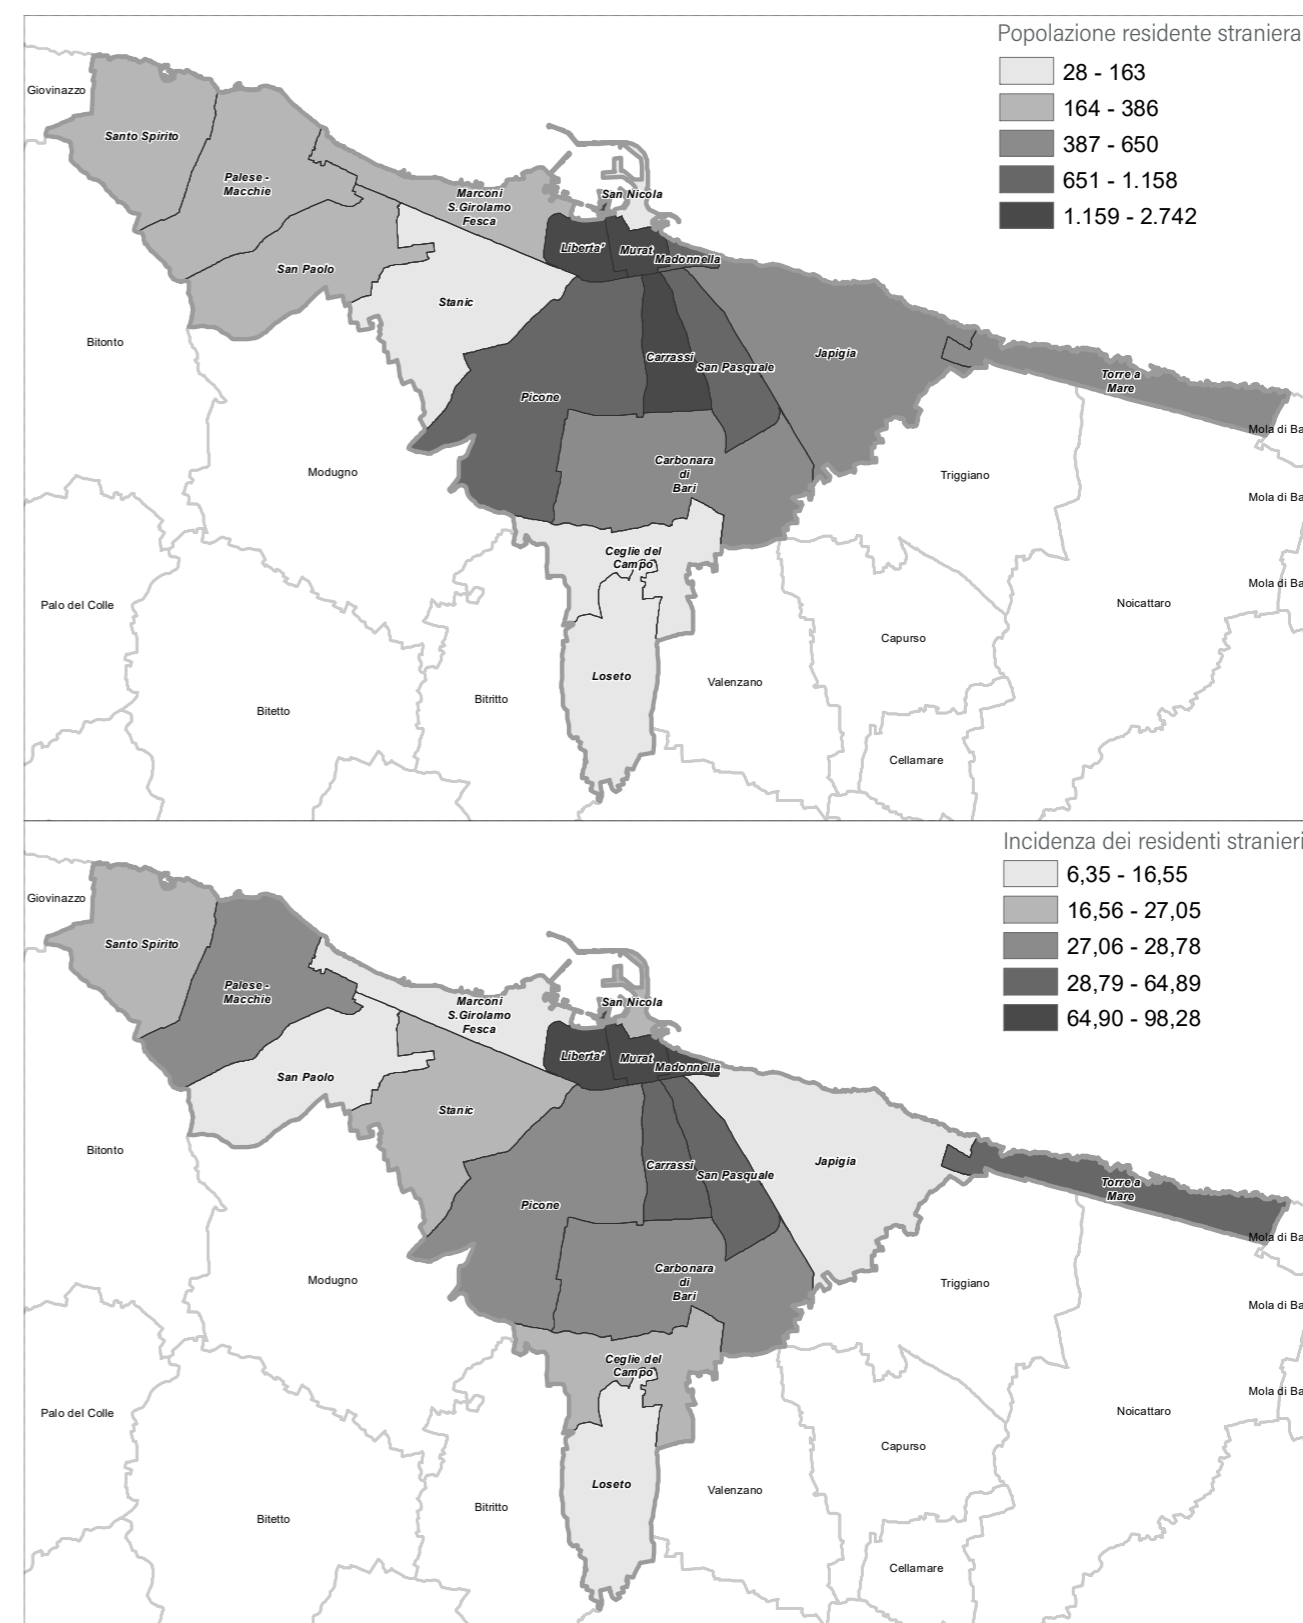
Popolazione residente straniera
28 - 163
164 - 386
387 - 650
651 - 1.158
1.159 - 2.742

Giovinazzo
Santo Spirito
Palese - Macchie
Marconi S.Girolamo Fesca
San Nicola
Liberta'
Murat
Madonnella
San Paolo
Stanic
Bitonto
Carrassi
San Pasquale
Japigia
Torre a Mare
Picone
Mola di Ba
Modugno
Carbonara di Bari
Triggiano
Mola di Ba
Ceglie del Campo
Mola di Ba
Palo del Colle
Noicattaro
Capurso
Loseto
Valenzano
Bitritto
Bitetto
Cellamare

Incidenza dei residenti stranieri
6,35 - 16,55
16,56 - 27,05
27,06 - 28,78
28,79 - 64,89
64,90 - 98,28

Giovinazzo
Santo Spirito
Palese - Macchie
Marconi S.Girolamo Fesca
San Nicola
Liberta'
Murat
Madonnella
San Paolo
Stanic
Bitonto
Carrassi
San Pasquale
Japigia
Torre a Mare
Picone
Mola di Ba
Modugno
Carbonara di Bari
Triggiano
Mola di Ba
Ceglie del Campo
Mola di Ba
Palo del Colle
Noicattaro
Capurso
Loseto
Valenzano
Bitritto
Bitetto
Cellamare